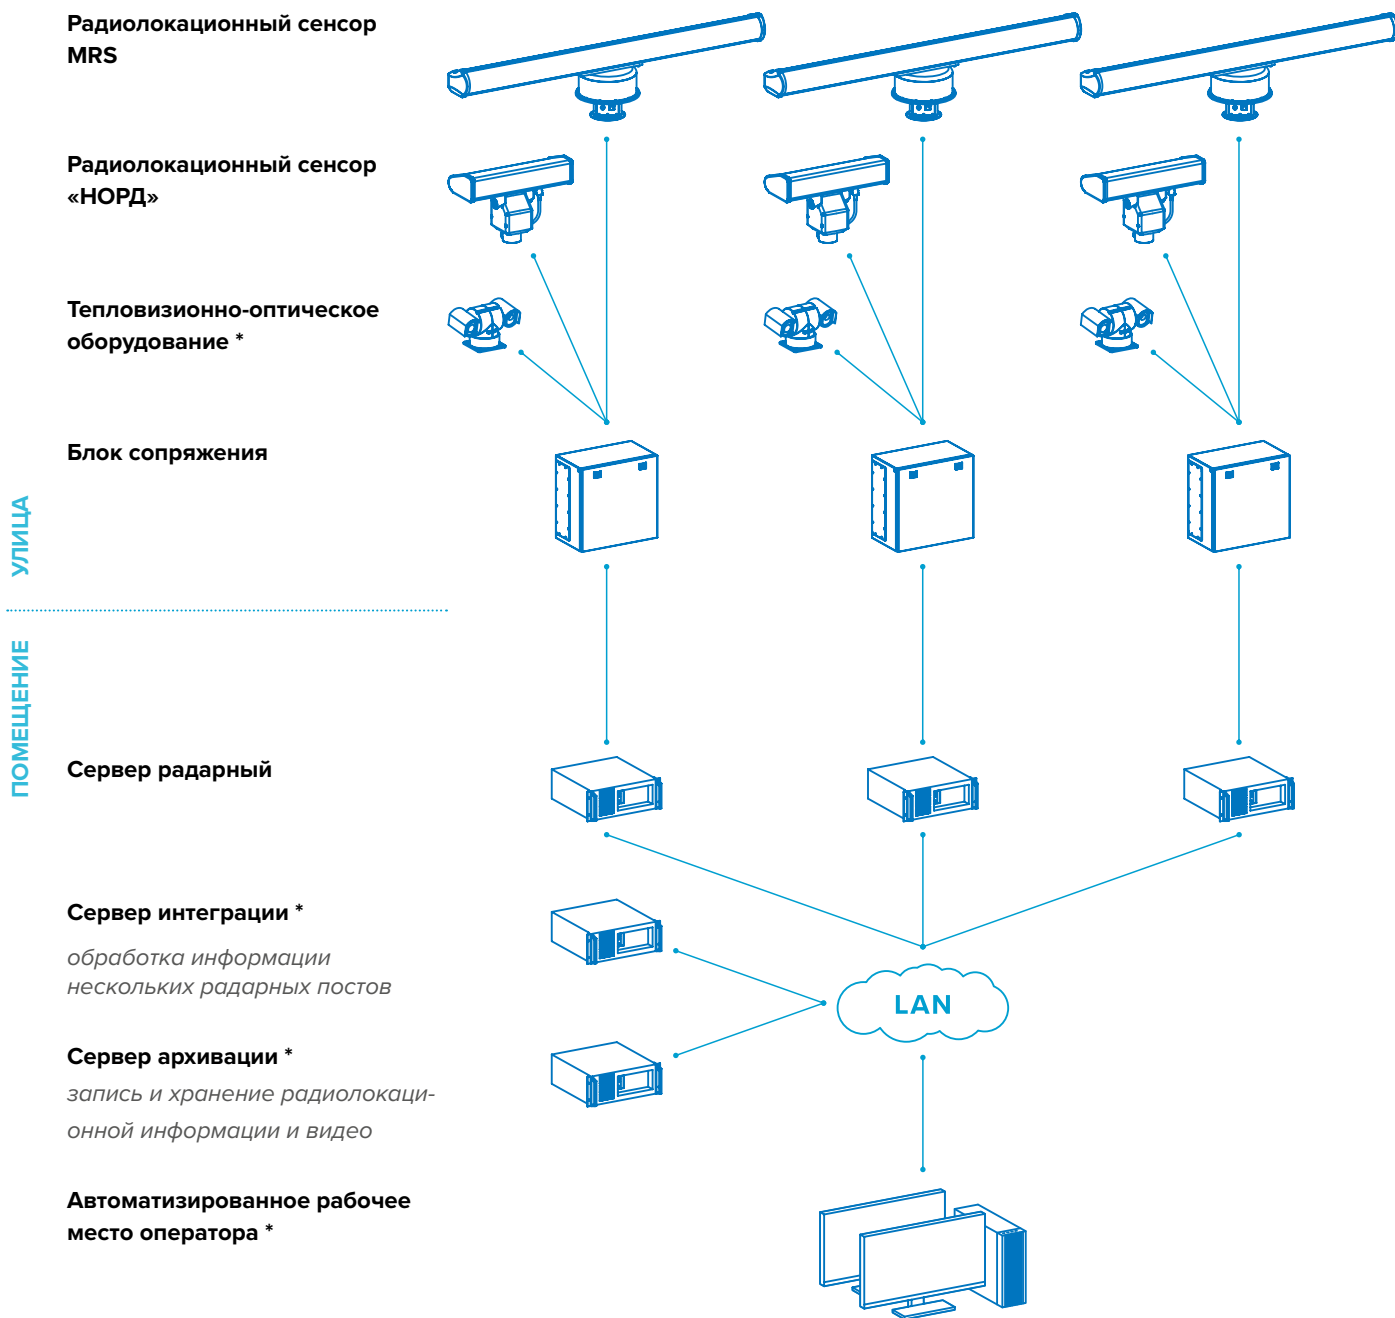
Радиолокационный сенсор MRS

Радиолокационный сенсор «НОРД»

Тепловизионно-оптическое оборудование *

Блок сопряжения

УЛИЦА

ПОМЕЩЕНИЕ

Сервер радарный

Сервер интеграции *

обработка информации нескольких радарных постов

LAN

Сервер архивации *

запись и хранение радиолокационной информации и видео

Автоматизированное рабочее место оператора *